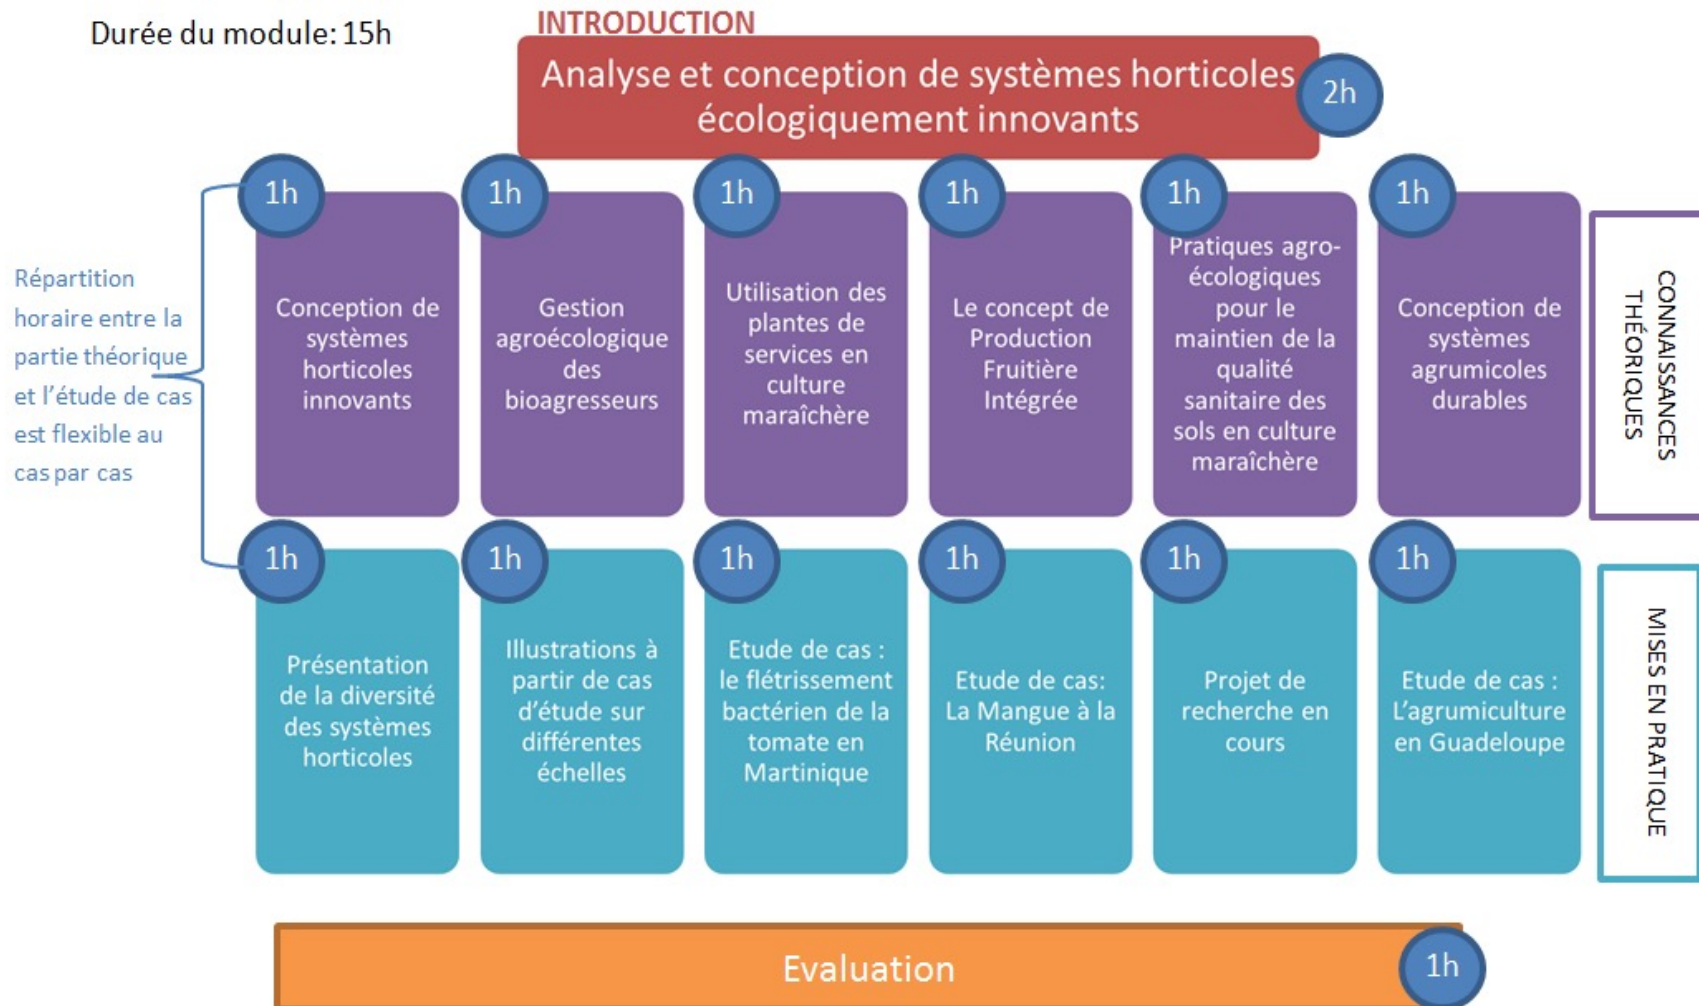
Durée du module: 15h

INTRODUCTION

Analyse et conception de systèmes horticoles écologiquement innovants

2h

Répartition horaire entre la partie théorique et l'étude de cas est flexible au cas par cas

1h

Conception de systèmes horticoles innovants

1h

Gestion agroécologique des bioagresseurs

1h

Utilisation des plantes de services en culture maraîchère

1h

Le concept de Production Fruitière Intégrée

1h

Pratiques agro-écologiques pour le maintien de la qualité sanitaire des sols en culture maraîchère

1h

Conception de systèmes agrumicoles durables

CONNAISSANCES THÉORIQUES

1h

Présentation de la diversité des systèmes horticoles

1h

Illustrations à partir de cas d'étude sur différentes échelles

1h

Etude de cas : le flétrissement bactérien de la tomate en Martinique

1h

Etude de cas: La Mangue à la Réunion

1h

Projet de recherche en cours

1h

Etude de cas : L'agrumiculture en Guadeloupe

MISES EN PRATIQUE

Evaluation

1h